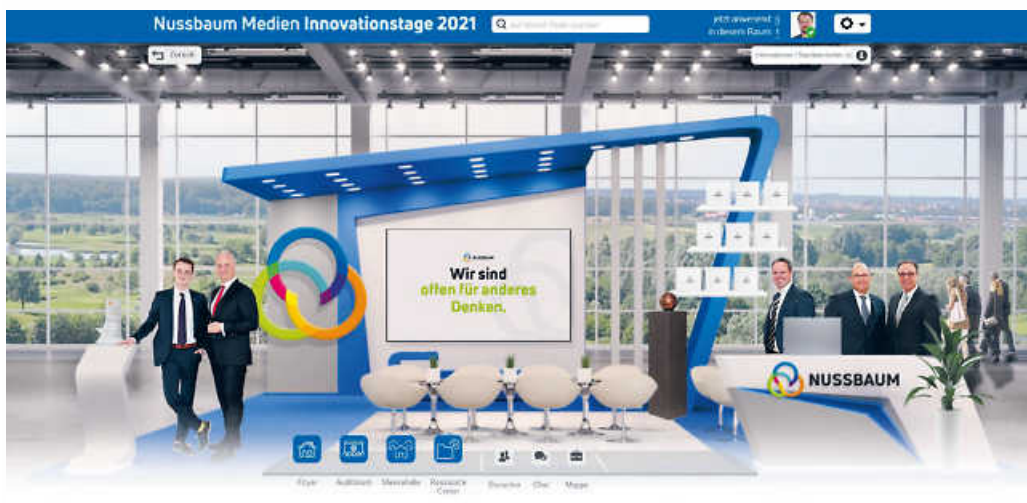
Nussbaum Medien Innovationstage 2021

Auf dieser Seite suchen

jetzt anwesend: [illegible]
in diesem Raum: 1

Zurück

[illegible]

NUSSBAUM

Wir sind offen für anderes Denken.

NUSSBAUM

Foyer

Auditorium

Messehalle

Resource Center

Besucher

Chat

Mappe